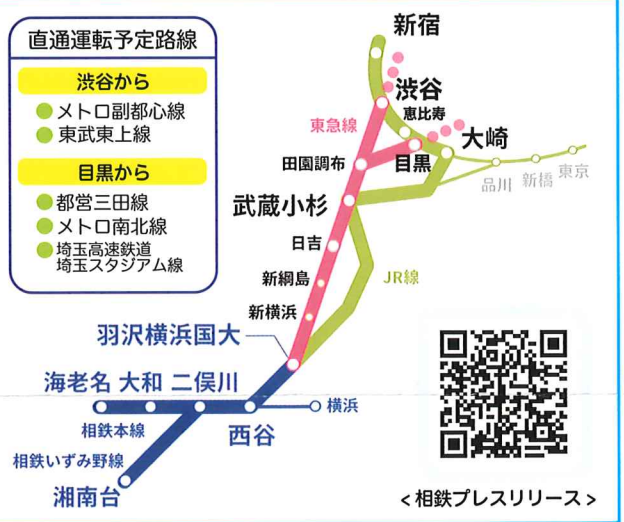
直通運転予定路線

渋谷から
メトロ副都心線
東武東上線

目黒から
都営三田線
メトロ南北線
埼玉高速鉄道
埼玉スタジアム線

新宿
渋谷
恵比寿
大崎
目黒
品川
新橋
東京
東急線
田園調布
武蔵小杉
日吉
新綱島
新横浜
JR線
羽沢横浜国大
海老名
大和
二俣川
横浜
西谷
相鉄本線
相鉄いずみ野線
湘南台

<相鉄プレスリリース>